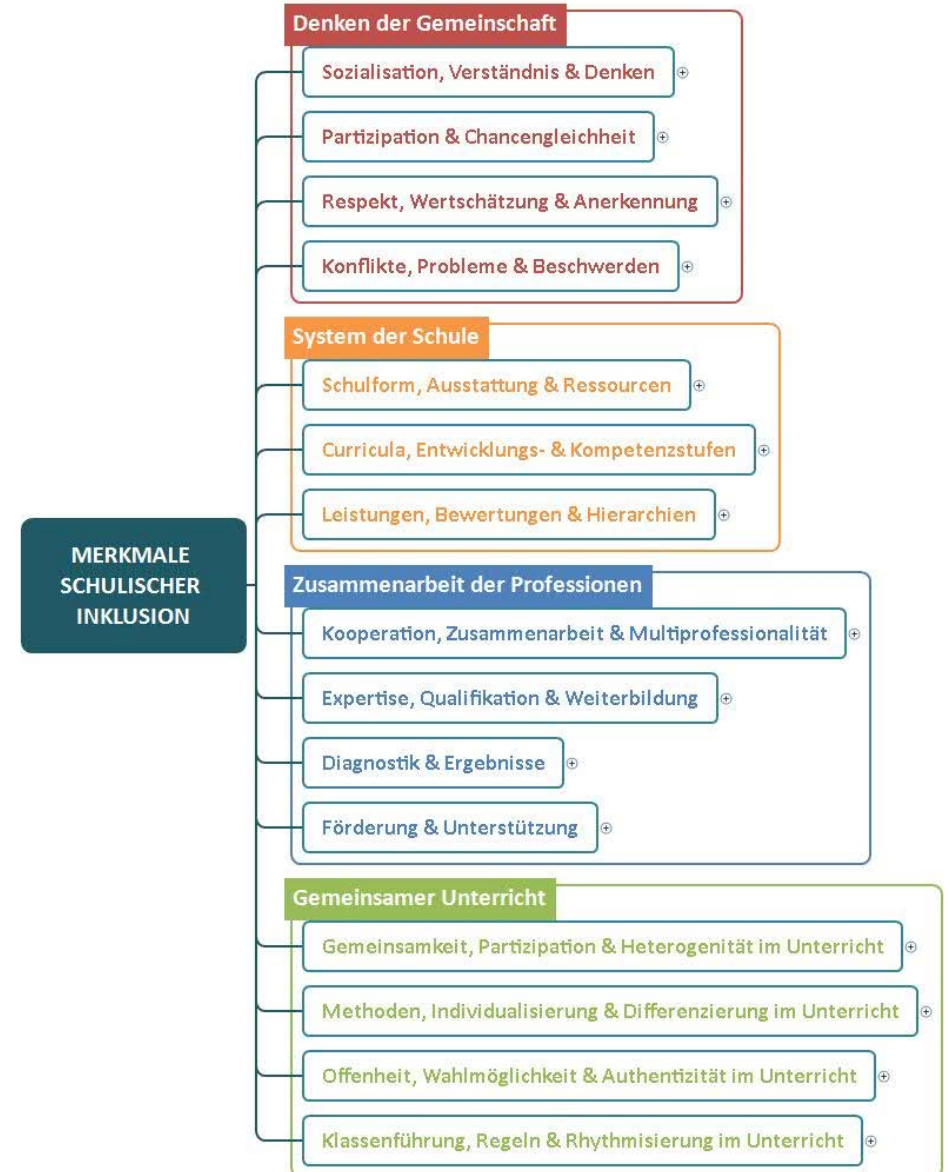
MERKMALE SCHULISCHER INKLUSION

Denken der Gemeinschaft

Sozialisation, Verständnis & Denken

Partizipation & Chancengleichheit

Respekt, Wertschätzung & Anerkennung

Konflikte, Probleme & Beschwerden

System der Schule

Schulform, Ausstattung & Ressourcen

Curricula, Entwicklungs- & Kompetenzstufen

Leistungen, Bewertungen & Hierarchien

Zusammenarbeit der Professionen

Kooperation, Zusammenarbeit & Multiprofessionalität

Expertise, Qualifikation & Weiterbildung

Diagnostik & Ergebnisse

Förderung & Unterstützung

Gemeinsamer Unterricht

Gemeinsamkeit, Partizipation & Heterogenität im Unterricht

Methoden, Individualisierung & Differenzierung im Unterricht

Offenheit, Wahlmöglichkeit & Authentizität im Unterricht

Klassenführung, Regeln & Rhythmisierung im Unterricht